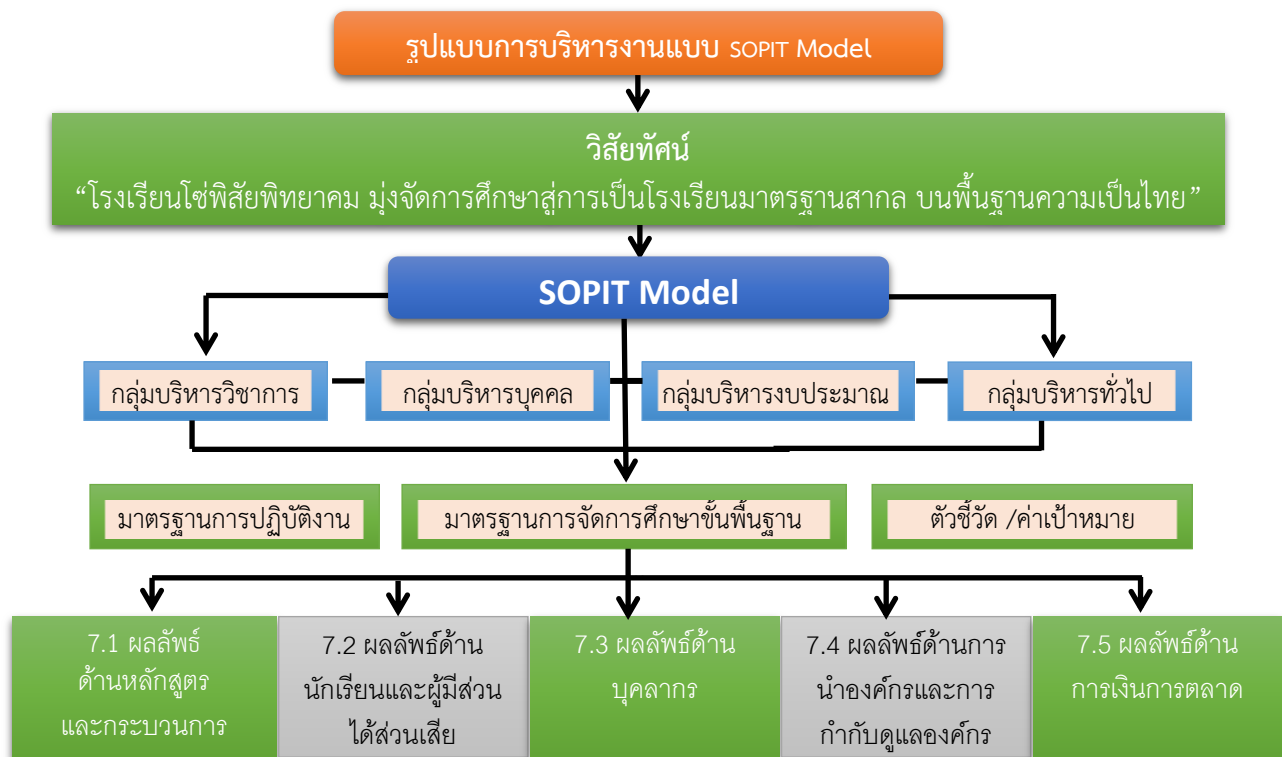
รูปแบบการบริหารงานแบบ SOPIT Model

วิสัยทัศน์
“โรงเรียนโช่พิสัยพิทยาคม มุ่งจัดการศึกษาสู่การเป็นโรงเรียนมาตรฐานสากล บนพื้นฐานความเป็นไทย”

SOPIT Model

กลุ่มบริหารวิชาการ

กลุ่มบริหารบุคคล

กลุ่มบริหารงบประมาณ

กลุ่มบริหารทั่วไป

มาตรฐานการปฏิบัติงาน

มาตรฐานการจัดการศึกษาขั้นพื้นฐาน

ตัวชี้วัด /ค่าเป้าหมาย

7.1 ผลลัพธ์ด้านหลักสูตรและกระบวนการ

7.2 ผลลัพธ์ด้านนักเรียนและผู้มีส่วนได้ส่วนเสีย

7.3 ผลลัพธ์ด้านบุคลากร

7.4 ผลลัพธ์ด้านการนำองค์กรและการกำกับดูแลองค์กร

7.5 ผลลัพธ์ด้านการเงินการตลาด